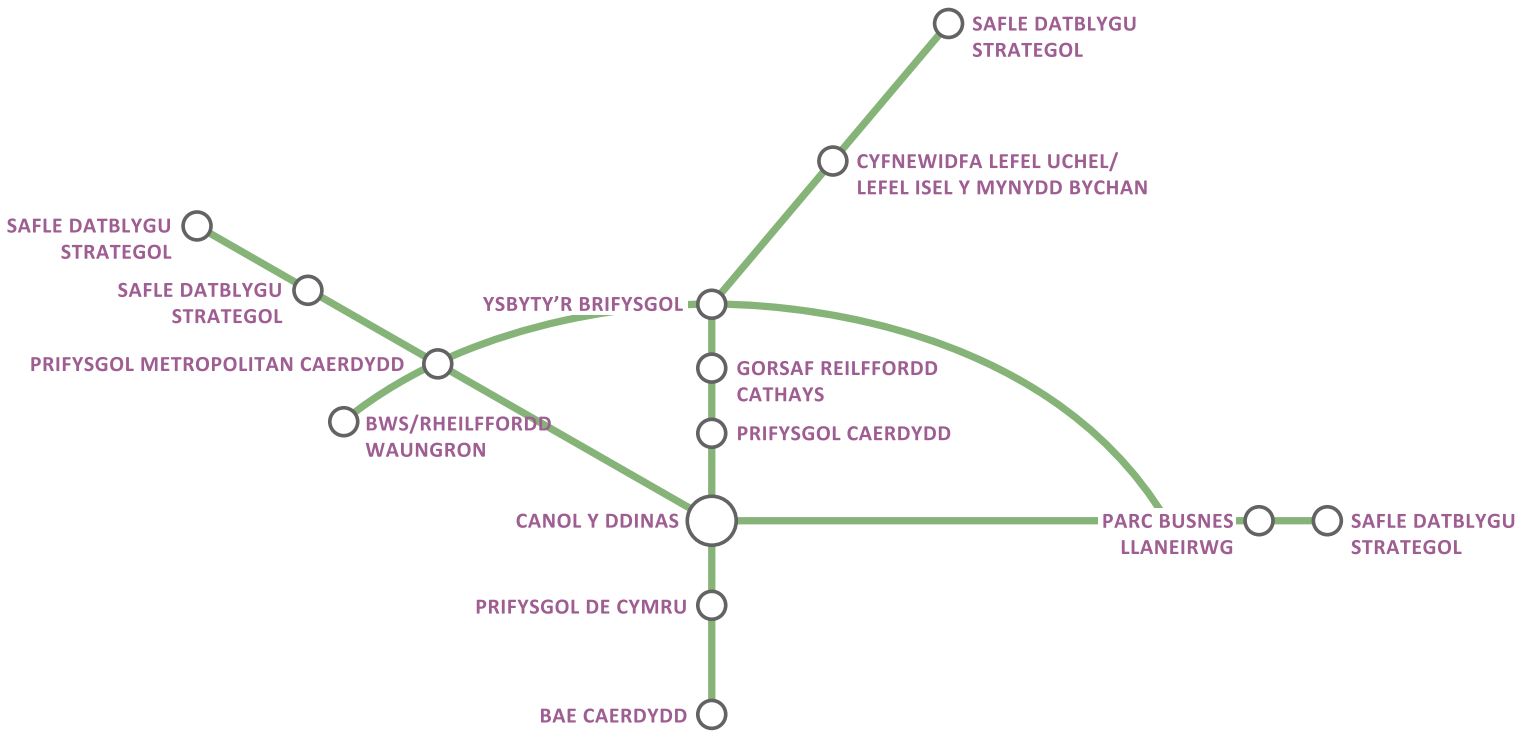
SAFLE DATBLYGU STRATEGOL

CYFNEWIDFA LEFEL UCHEL/ LEFEL ISEL Y MYNYDD BYCHAN

SAFLE DATBLYGU STRATEGOL

SAFLE DATBLYGU STRATEGOL

YSBYTY'R BRIFYSGOL

PRIFYSGOL METROPOLITAN CAERDYDD

GORSAF REILFFORDD CATHAYS

BWS/RHEILFFORDD WAUNGRON

PRIFYSGOL CAERDYDD

CANOL Y DDINAS

PARC BUSNES LLANEIRWG

SAFLE DATBLYGU STRATEGOL

PRIFYSGOL DE CYMRU

BAE CAERDYDD